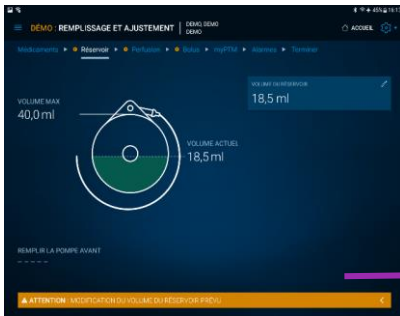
DÉMO : REMPLISSAGE ET AJUSTEMENT | DEMO, DEMO DEMO

ACCUEIL

Médicaments ▸ Réservoir ▸ Perfusion ▸ Bolus ▸ myPTM ▸ Alarmes ▸ Terminer

VOLUME DU RÉSERVOIR
18,5 ml

VOLUME MAX
40,0 ml

VOLUME ACTUEL
18,5 ml

REMPLIR LA POMPE AVANT
– – – – –

▲ ATTENTION : MODIFICATION DU VOLUME DU RÉSERVOIR IMPRÉVU